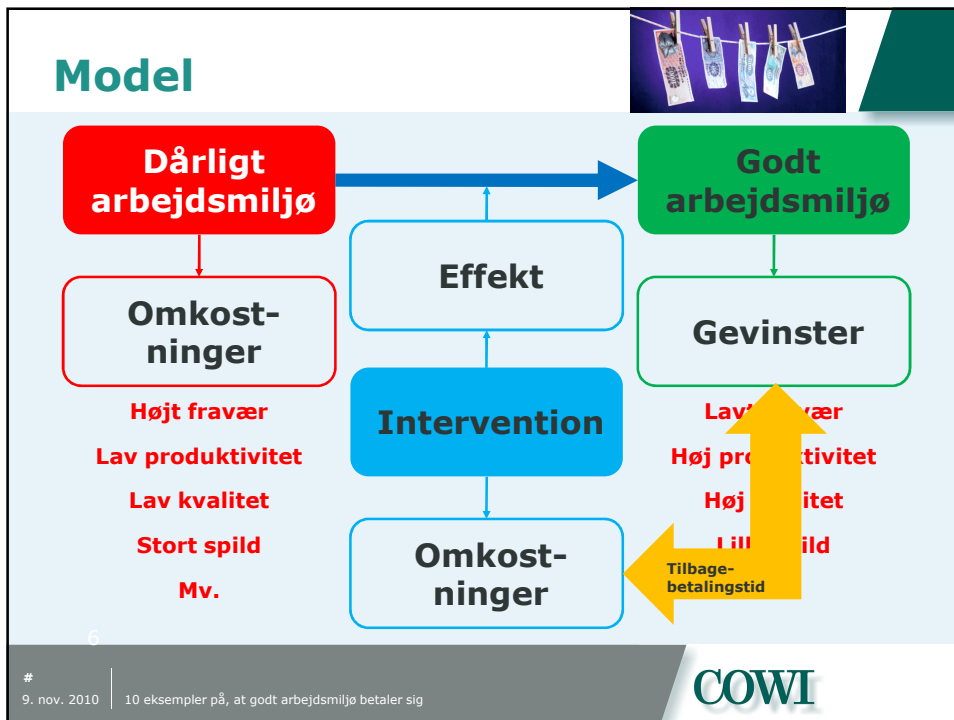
Model

Dårligt arbejdsmiljø

Godt arbejdsmiljø

Effekt

Omkostninger

Gevinster

Højt fravær

Lav produktivitet

Lav kvalitet

Stort spild

Mv.

Intervention

Lav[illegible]vær

Høj pro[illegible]ktivitet

Høj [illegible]alitet

Lill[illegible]ild

Omkostninger

Tilbagebetalingstid

6

#

9. nov. 2010

10 eksempler på, at godt arbejdsmiljø betaler sig

COWI